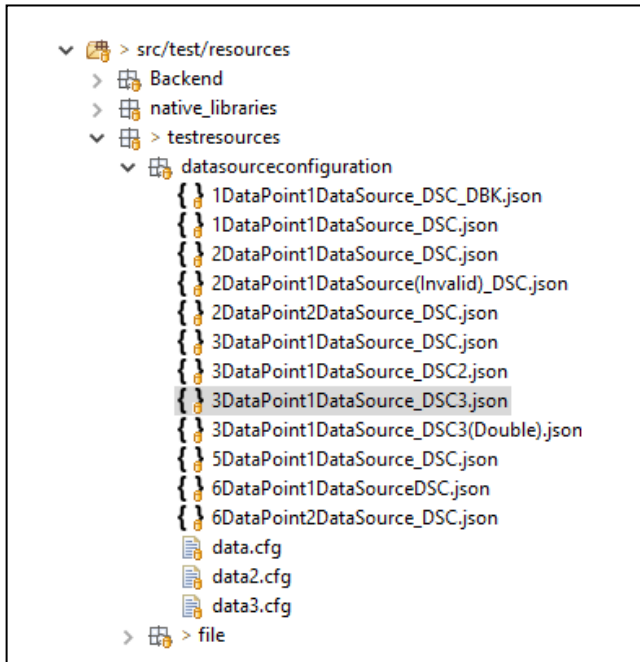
> src/test/resources
Backend
native_libraries
> testresources
datasourceconfiguration
1DataPoint1DataSource_DSC_DBK.json
1DataPoint1DataSource_DSC.json
2DataPoint1DataSource_DSC.json
2DataPoint1DataSource(Invalid)_DSC.json
2DataPoint2DataSource_DSC.json
3DataPoint1DataSource_DSC.json
3DataPoint1DataSource_DSC2.json
3DataPoint1DataSource_DSC3.json
3DataPoint1DataSource_DSC3(Double).json
5DataPoint1DataSource_DSC.json
6DataPoint1DataSourceDSC.json
6DataPoint2DataSource_DSC.json
data.cfg
data2.cfg
data3.cfg
> file